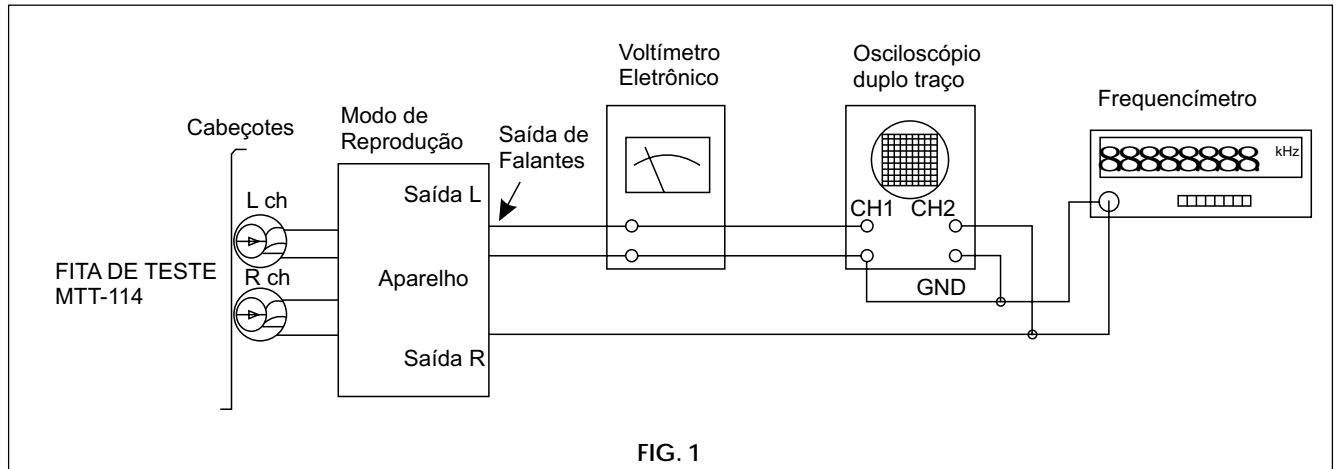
Voltímetro Eletrônico

Osciloscópio duplo traço

Frequencímetro

kHz

Cabeçotes

Modo de Reprodução

Saída de Falantes

Saída L

L ch

R ch

Aparelho

Saída R

CH1

CH2

GND

FITA DE TESTE MTT-114

FIG. 1